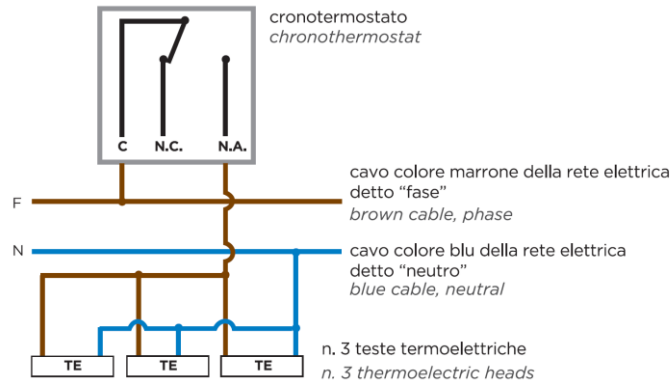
cronotermostato
chronothermostat

C N.C. N.A.

F

cavo colore marrone della rete elettrica detto “fase”
brown cable, phase

N

cavo colore blu della rete elettrica detto “neutro”
blue cable, neutral

TE TE TE

n. 3 teste termoelettriche
n. 3 thermoelectric heads